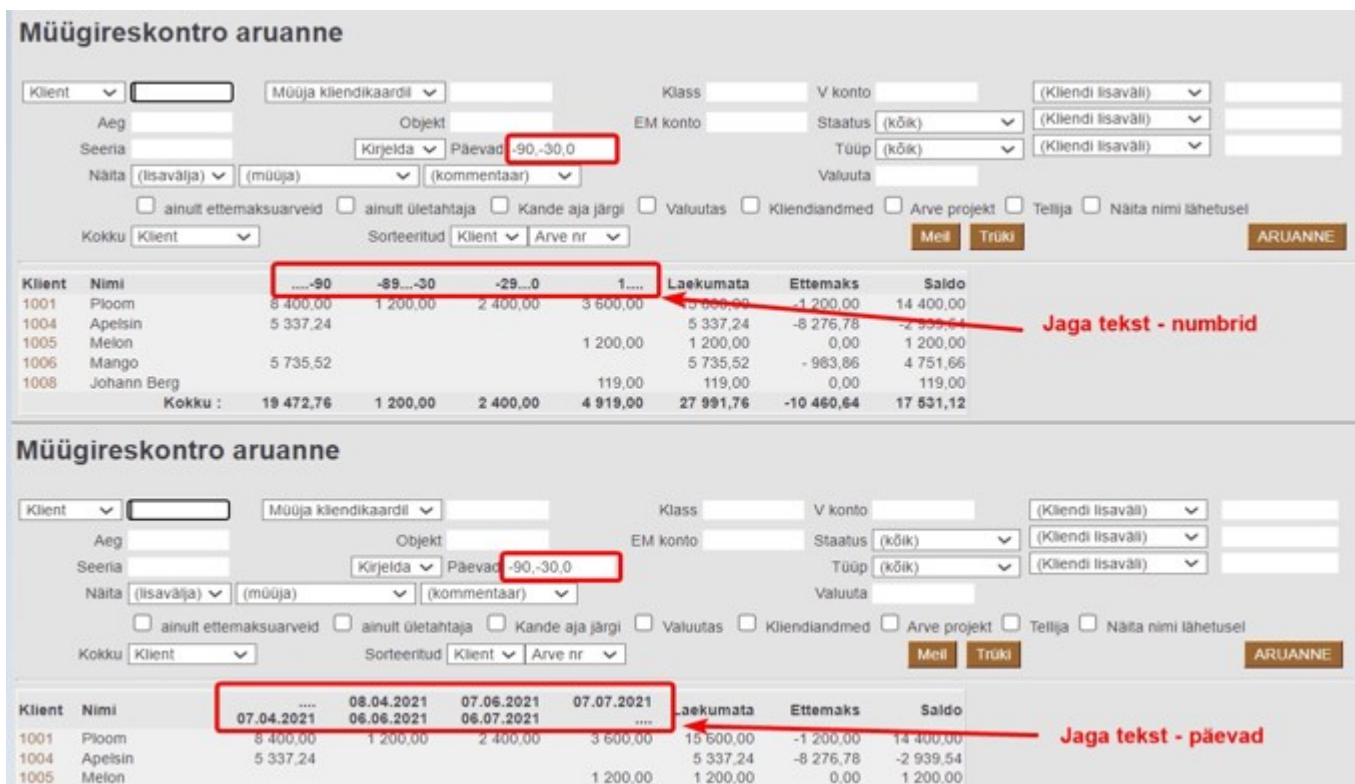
Müügireskontro aruanne

Klient | Müüja kliendikaardil | Klass | V konto | (Kliendi lisaväli)
Aeg | Objekt | EM konto | Staatus (kõik) | (Kliendi lisaväli)
Seeria | Kirjelda | Päevad -90,-30,0 | Tüüp (kõik) | (Kliendi lisaväli)
Näita (lisavälja) | (müüja) | (kommentaar) | Valuuta

ainult ettemaksuarveid | ainult ületahtaja | Kande aja järgi | Valuutas | Kliendiandmed | Arve projekt | Tellija | Näita nimi lähetusel

Kokku Klient | Sorteeritud Klient | Arve nr | Meil | Trüki | ARUANNE

| Klient | Nimi | ....-90 | -89....-30 | -29....0 | 1.... | Laekumata | Ettemaks | Saldo |
|---|---|---|---|---|---|---|---|---|
| 1001 | Ploom | 8 400,00 | 1 200,00 | 2 400,00 | 3 600,00 | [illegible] | -1 200,00 | 14 400,00 |
| 1004 | Apelsin | 5 337,24 | | | | 5 337,24 | -8 276,78 | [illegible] |
| 1005 | Melon | | | | 1 200,00 | 1 200,00 | 0,00 | 1 200,00 |
| 1006 | Mango | 5 735,52 | | | | 5 735,52 | - 983,86 | 4 751,66 |
| 1008 | Johann Berg | | | | 119,00 | 119,00 | 0,00 | 119,00 |
| | Kokku : | 19 472,76 | 1 200,00 | 2 400,00 | 4 919,00 | 27 991,76 | -10 460,64 | 17 531,12 |

Jaga tekst - numbrid

Müügireskontro aruanne

Klient | Müüja kliendikaardil | Klass | V konto | (Kliendi lisaväli)
Aeg | Objekt | EM konto | Staatus (kõik) | (Kliendi lisaväli)
Seeria | Kirjelda | Päevad -90,-30,0 | Tüüp (kõik) | (Kliendi lisaväli)
Näita (lisavälja) | (müüja) | (kommentaar) | Valuuta

ainult ettemaksuarveid | ainult ületahtaja | Kande aja järgi | Valuutas | Kliendiandmed | Arve projekt | Tellija | Näita nimi lähetusel

Kokku Klient | Sorteeritud Klient | Arve nr | Meil | Trüki | ARUANNE

| Klient | Nimi | .... 07.04.2021 | 08.04.2021 06.06.2021 | 07.06.2021 06.07.2021 | 07.07.2021 .... | Laekumata | Ettemaks | Saldo |
|---|---|---|---|---|---|---|---|---|
| 1001 | Ploom | 8 400,00 | 1 200,00 | 2 400,00 | 3 600,00 | 15 600,00 | -1 200,00 | 14 400,00 |
| 1004 | Apelsin | 5 337,24 | | | | 5 337,24 | -8 276,78 | -2 939,54 |
| 1005 | Melon | | | | 1 200,00 | 1 200,00 | 0,00 | 1 200,00 |

Jaga tekst - päevad